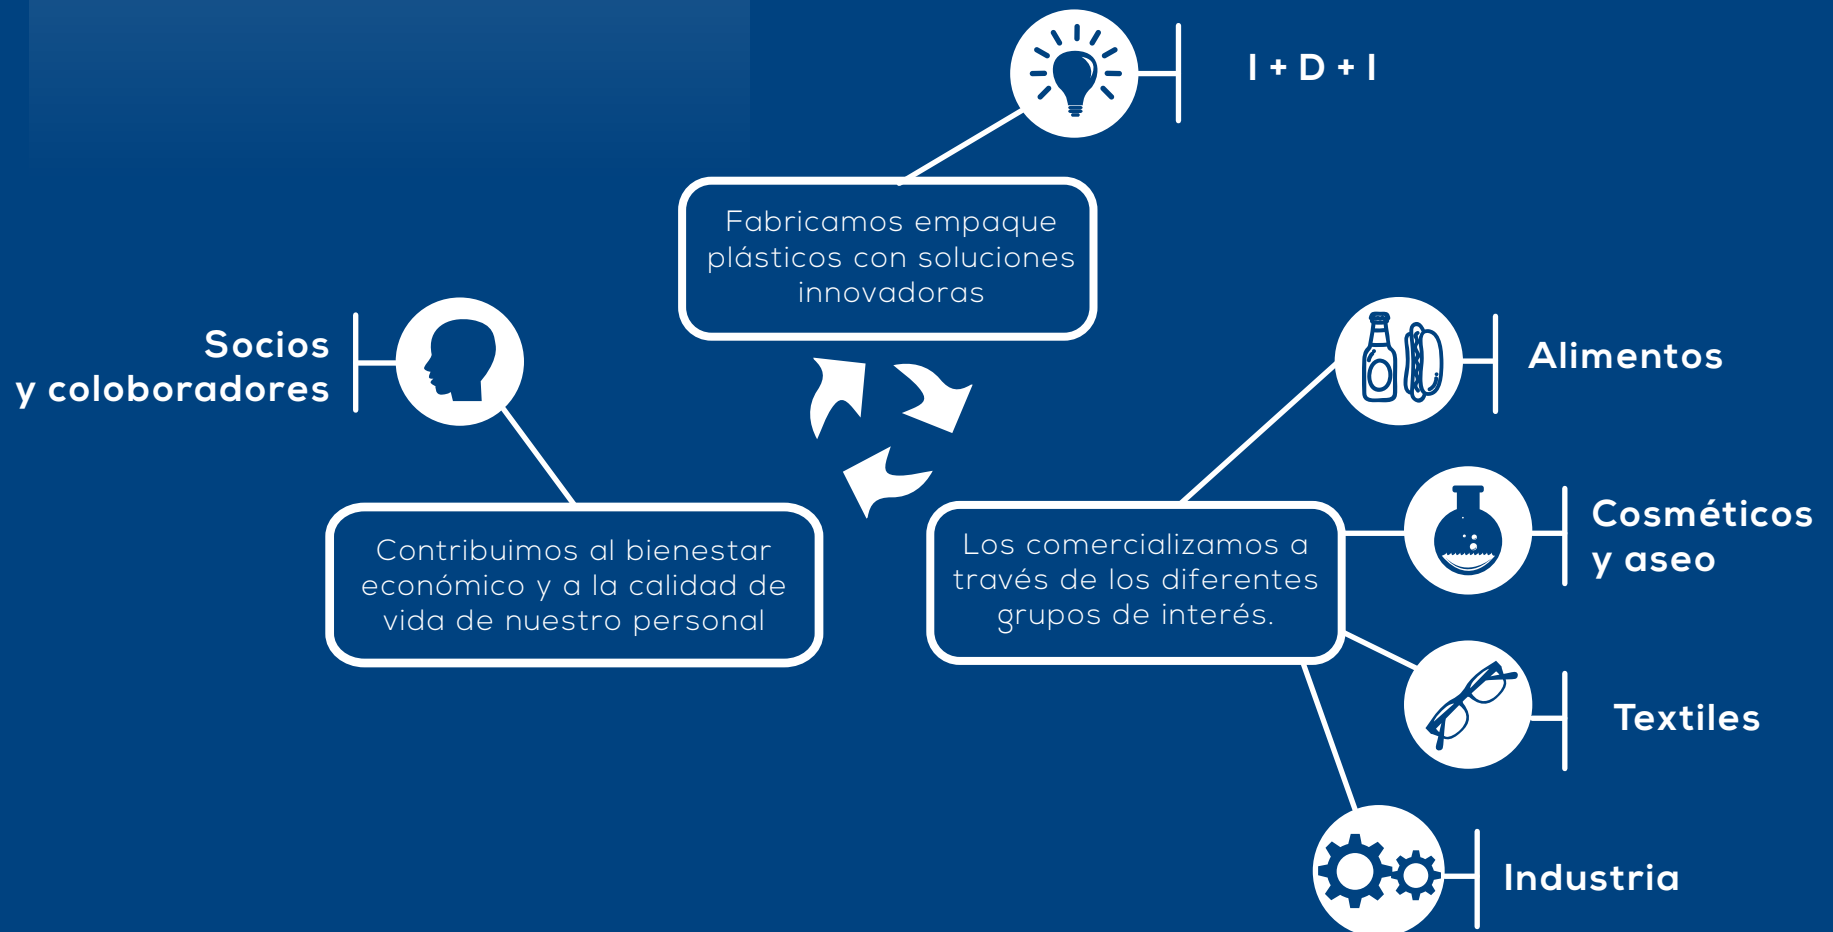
I + D + I

Fabricamos empaque plásticos con soluciones innovadoras

Socios y coloboradores

Alimentos

Contribuimos al bienestar económico y a la calidad de vida de nuestro personal

Los comercializamos a través de los diferentes grupos de interés.

Cosméticos y aseo

Textiles

Industria